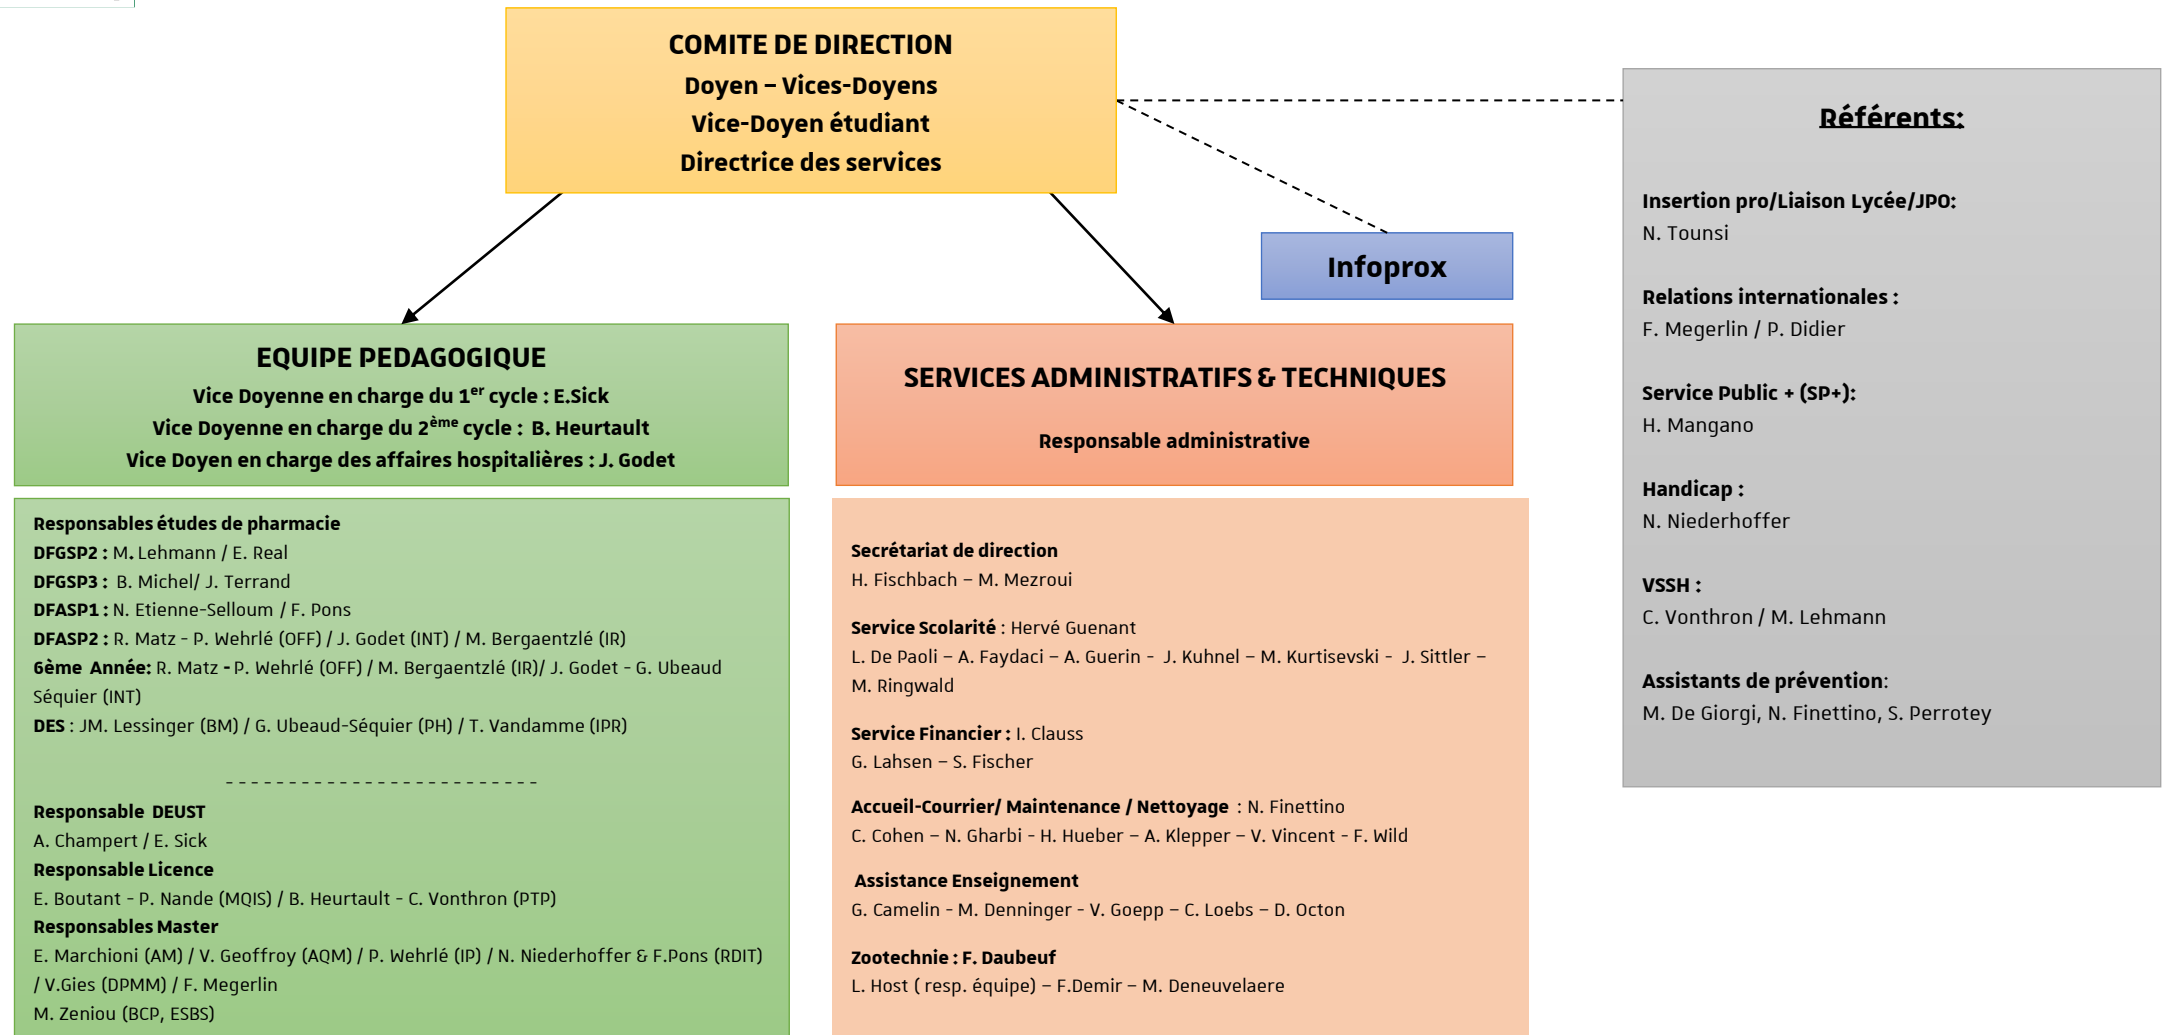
COMITE DE DIRECTION
Doyen – Vices-Doyens
Vice-Doyen étudiant
Directrice des services

Infoprox

EQUIPE PEDAGOGIQUE
Vice Doyenne en charge du 1$^{er}$ cycle : E.Sick
Vice Doyenne en charge du 2$^{ème}$ cycle : B. Heurtault
Vice Doyen en charge des affaires hospitalières : J. Godet

Responsables études de pharmacie
DFGSP2 : M. Lehmann / E. Real
DFGSP3 : B. Michel/ J. Terrand
DFASP1 : N. Etienne-Selloum / F. Pons
DFASP2 : R. Matz - P. Wehrlé (OFF) / J. Godet (INT) / M. Bergaentzlé (IR)
6ème Année: R. Matz - P. Wehrlé (OFF) / M. Bergaentzlé (IR)/ J. Godet - G. Ubeaud Séquier (INT)
DES : JM. Lessinger (BM) / G. Ubeaud-Séquier (PH) / T. Vandamme (IPR)

Responsable DEUST
A. Champert / E. Sick
Responsable Licence
E. Boutant - P. Nande (MQIS) / B. Heurtault - C. Vonthron (PTP)
Responsables Master
E. Marchioni (AM) / V. Geoffroy (AQM) / P. Wehrlé (IP) / N. Niederhoffer & F.Pons (RDIT) / V.Gies (DPMM) / F. Megerlin
M. Zeniou (BCP, ESBS)

SERVICES ADMINISTRATIFS & TECHNIQUES
Responsable administrative

Secrétariat de direction
H. Fischbach – M. Mezroui

Service Scolarité : Hervé Guenant
L. De Paoli – A. Faydaci – A. Guerin - J. Kuhnel – M. Kurtisevski - J. Sittler – M. Ringwald

Service Financier : I. Clauss
G. Lahsen – S. Fischer

Accueil-Courrier/ Maintenance / Nettoyage : N. Finettino
C. Cohen – N. Gharbi - H. Hueber – A. Klepper – V. Vincent - F. Wild

Assistance Enseignement
G. Camelin - M. Denninger - V. Goepp – C. Loebs – D. Octon

Zootechnie : F. Daubeuf
L. Host ( resp. équipe) – F.Demir – M. Deneuvelaere

Référents:

Insertion pro/Liaison Lycée/JPO:
N. Tounsi

Relations internationales :
F. Megerlin / P. Didier

Service Public + (SP+):
H. Mangano

Handicap :
N. Niederhoffer

VSSH :
C. Vonthron / M. Lehmann

Assistants de prévention:
M. De Giorgi, N. Finettino, S. Perrotey